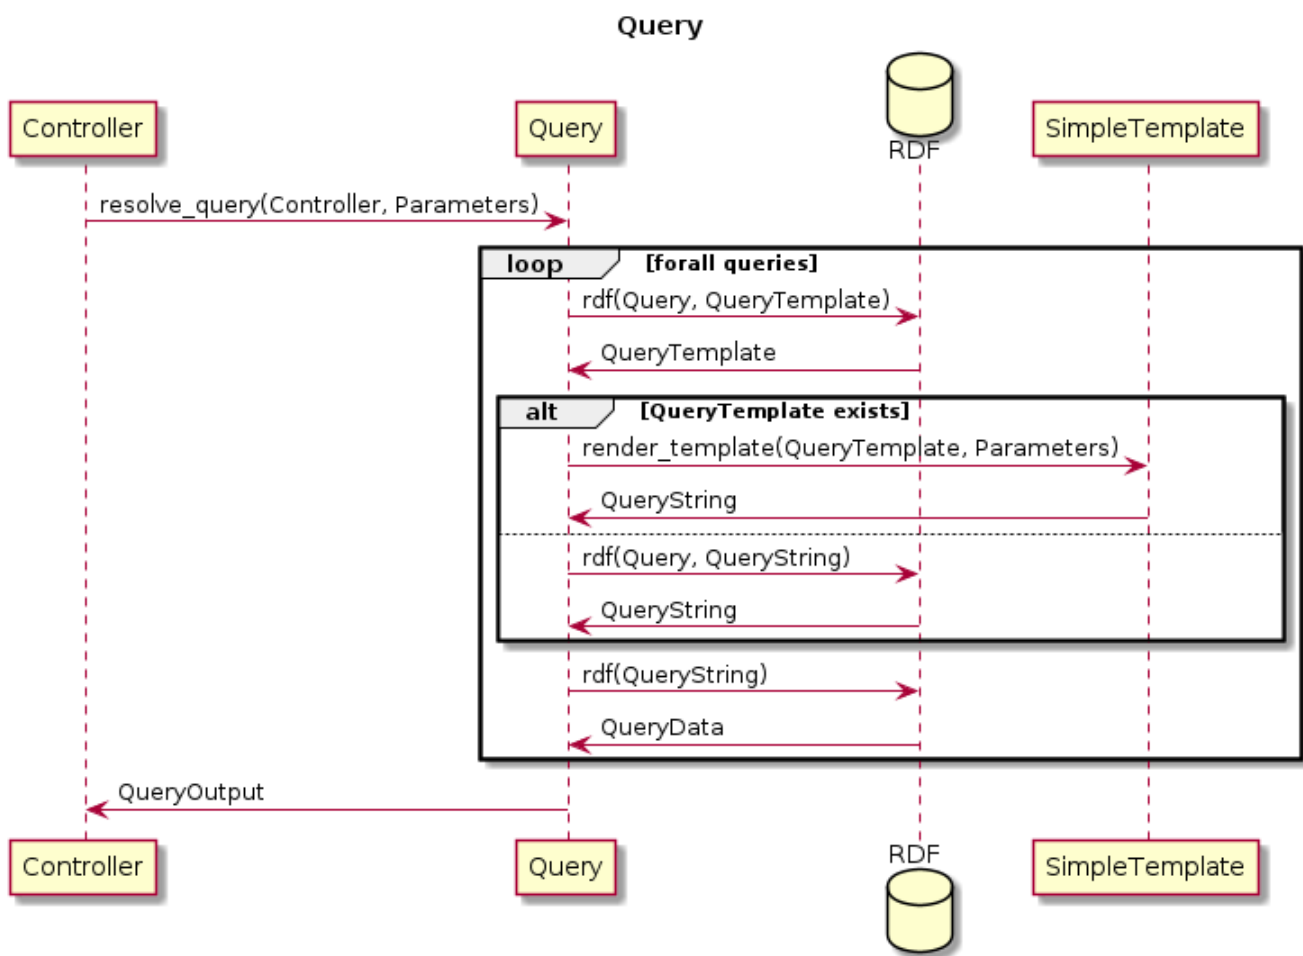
Query

Controller
Query
RDF
SimpleTemplate

resolve_query(Controller, Parameters)

loop [forall queries]

rdf(Query, QueryTemplate)

QueryTemplate

alt [QueryTemplate exists]

render_template(QueryTemplate, Parameters)

QueryString

rdf(Query, QueryString)

QueryString

rdf(QueryString)

QueryData

QueryOutput

Controller
Query
RDF
SimpleTemplate